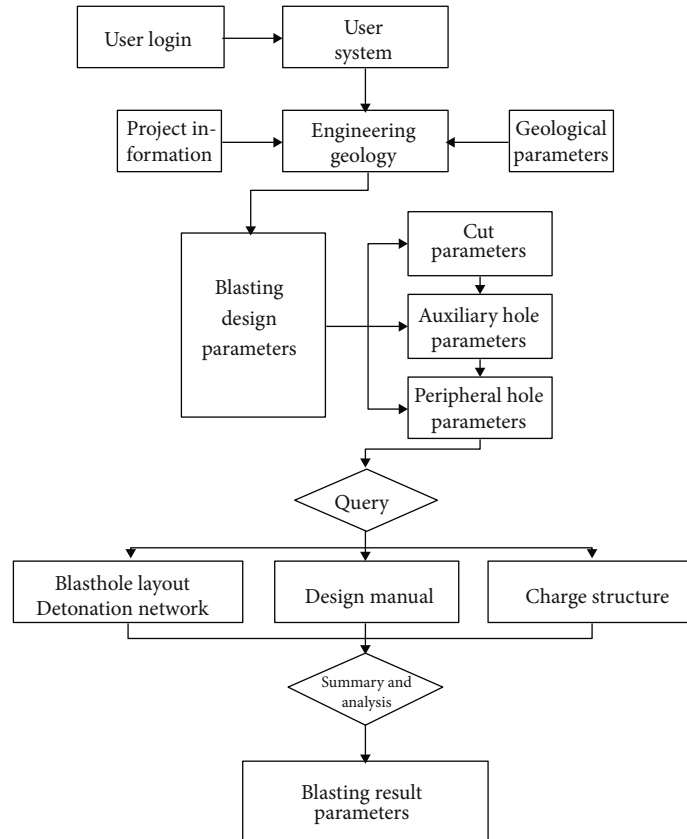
User login

User system

Project information

Engineering geology

Geological parameters

Blasting design parameters

Cut parameters

Auxiliary hole parameters

Peripheral hole parameters

Query

Blasthole layout
Detonation network

Design manual

Charge structure

Summary and analysis

Blasting result parameters